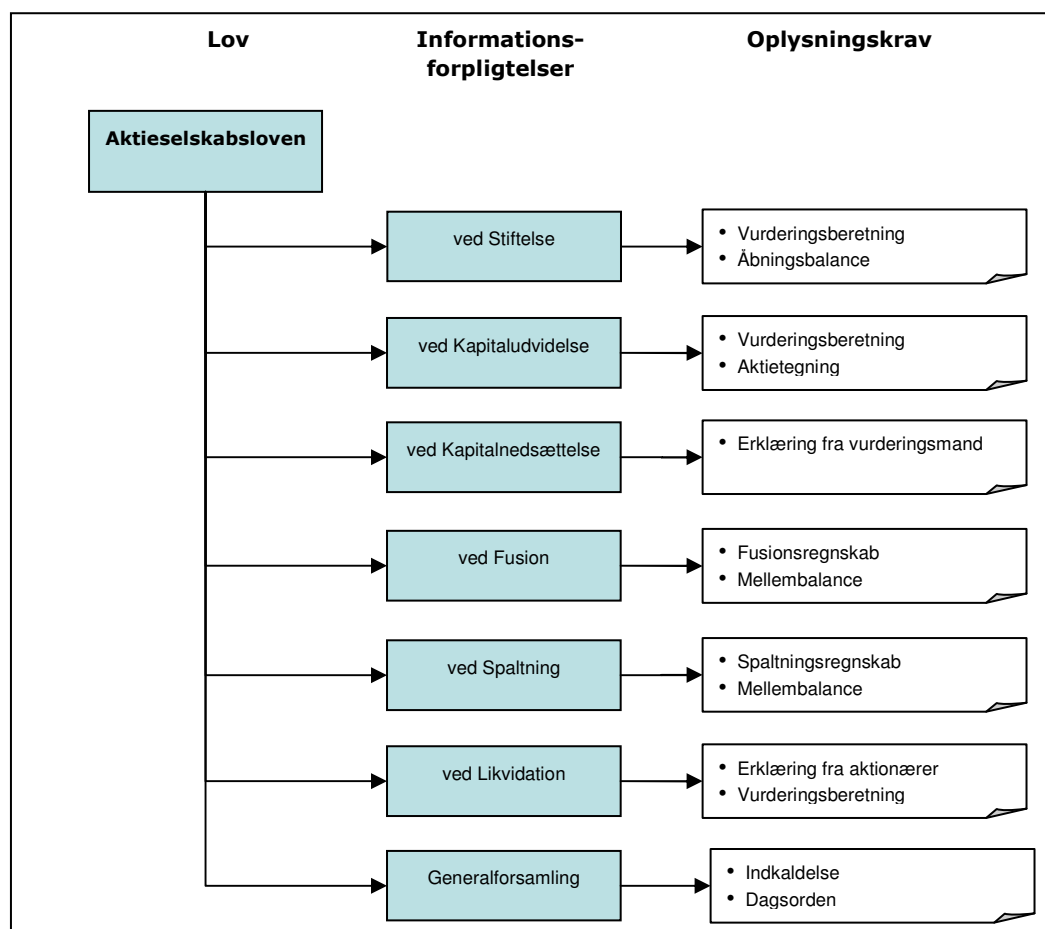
Lov

Informationsforpligtelser

Oplysningskrav

Aktieselskabsloven

ved Stiftelse

• Vurderingsberetning
• Åbningsbalance

ved Kapitaludvidelse

• Vurderingsberetning
• Aktietegning

ved Kapitalnedsættelse

• Erklæring fra vurderingsmand

ved Fusion

• Fusionsregnskab
• Mellembalance

ved Spaltning

• Spaltningsregnskab
• Mellembalance

ved Likvidation

• Erklæring fra aktionærer
• Vurderingsberetning

Generalforsamling

• Indkaldelse
• Dagsorden